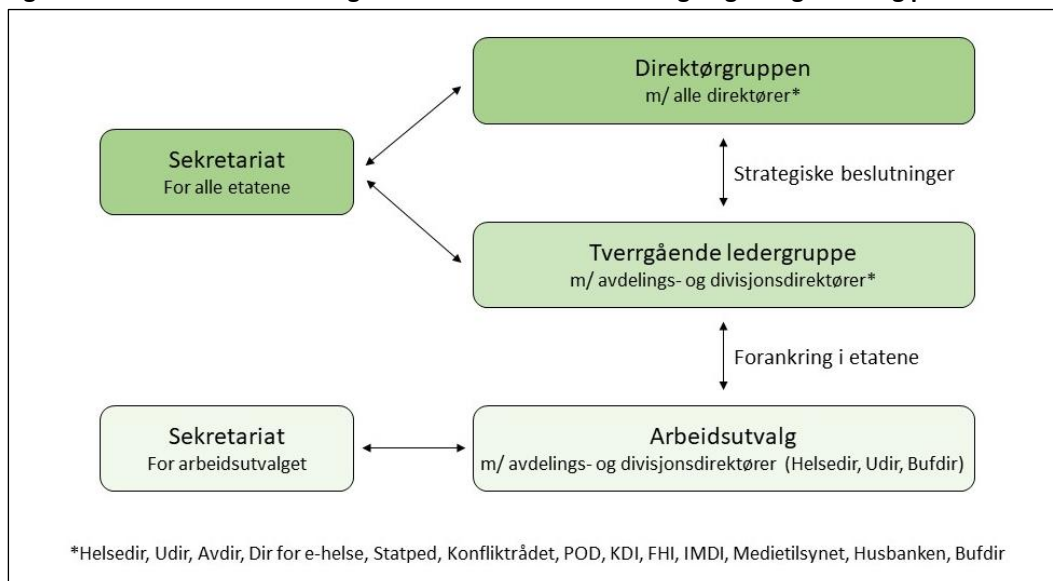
Direktørgruppen
m/ alle direktører*

Sekretariat
For alle etatene

Strategiske beslutninger

Tverrgående ledergruppe
m/ avdelings- og divisjonsdirektører*

Forankring i etatene

Sekretariat
For arbeidsutvalget

Arbeidsutvalg
m/ avdelings- og divisjonsdirektører (Helsedir, Udir, Bufdir)

*Helsedir, Udir, Avdir, Dir for e-helse, Statped, Konfliktrådet, POD, KDI, FHI, IMDI, Medietilsynet, Husbanken, Bufdir